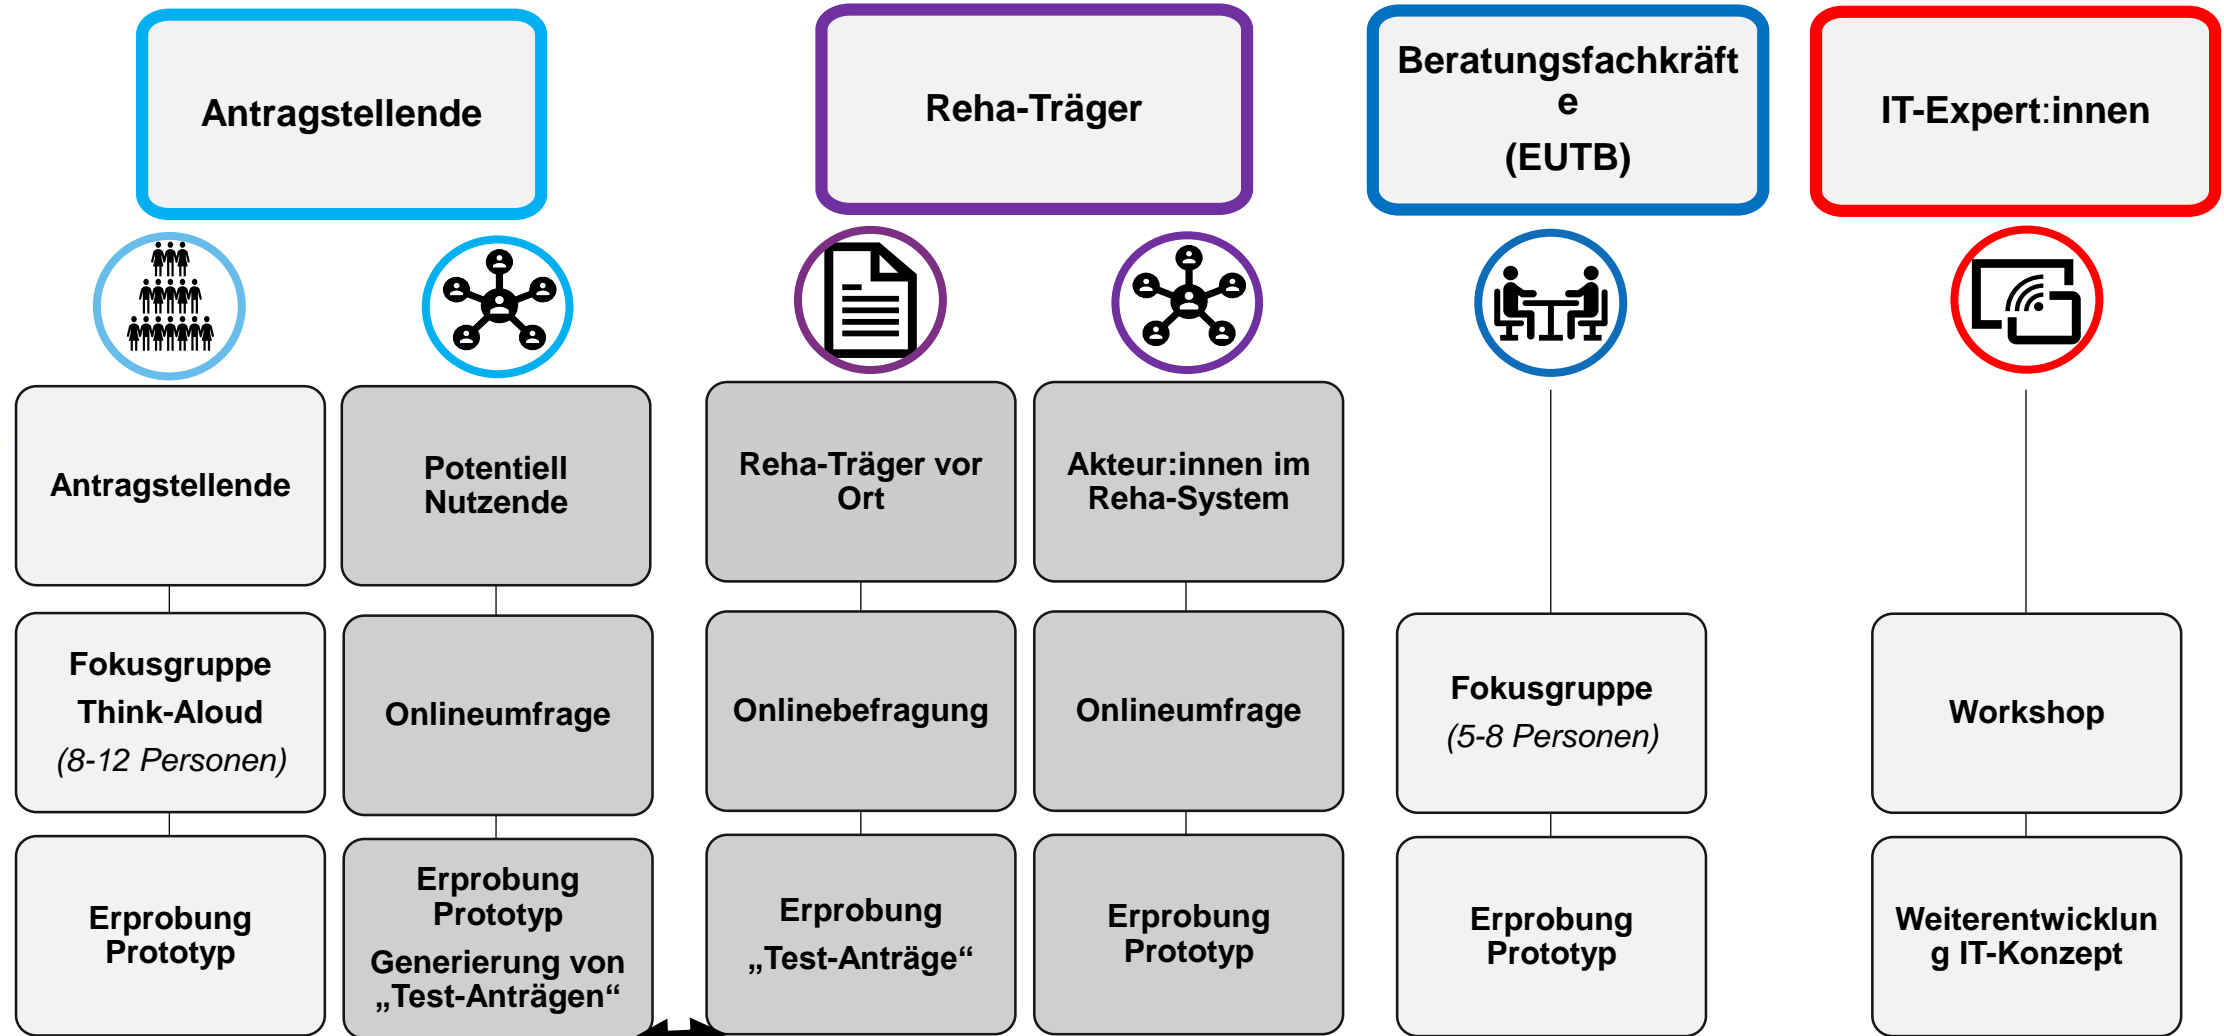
Antragstellende

Reha-Träger

Beratungsfachkräfte
(EUTB)

IT-Expert:innen

Antragstellende

Fokusgruppe
Think-Aloud
(8-12 Personen)

Erprobung Prototyp

Potentiell Nutzende

Onlineumfrage

Erprobung Prototyp
Generierung von „Test-Anträgen“

Reha-Träger vor Ort

Onlinebefragung

Erprobung „Test-Anträge“

Akteur:innen im Reha-System

Onlineumfrage

Erprobung Prototyp

Fokusgruppe
(5-8 Personen)

Erprobung Prototyp

Workshop

Weiterentwicklung IT-Konzept